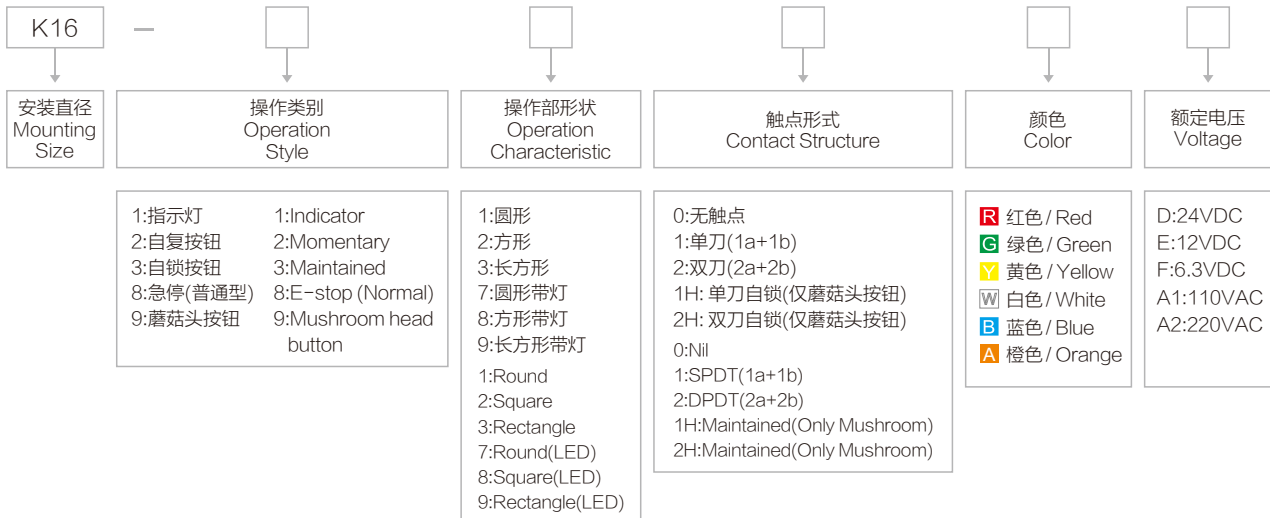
K16 —

安装直径
Mounting
Size

操作类别
Operation
Style

操作部形状
Operation
Characteristic

触点形式
Contact Structure

颜色
Color

额定电压
Voltage

1:指示灯
2:自复按钮
3:自锁按钮
8:急停(普通型)
9:蘑菇头按钮

1:Indicator
2:Momentary
3:Maintained
8:E-stop (Normal)
9:Mushroom head button

1:圆形
2:方形
3:长方形
7:圆形带灯
8:方形带灯
9:长方形带灯
1:Round
2:Square
3:Rectangle
7:Round(LED)
8:Square(LED)
9:Rectangle(LED)

0:无触点
1:单刀(1a+1b)
2:双刀(2a+2b)
1H: 单刀自锁(仅蘑菇头按钮)
2H: 双刀自锁(仅蘑菇头按钮)
0:Nil
1:SPDT(1a+1b)
2:DPDT(2a+2b)
1H:Maintained(Only Mushroom)
2H:Maintained(Only Mushroom)

R 红色 / Red
G 绿色 / Green
Y 黄色 / Yellow
W 白色 / White
B 蓝色 / Blue
A 橙色 / Orange

D:24VDC
E:12VDC
F:6.3VDC
A1:110VAC
A2:220VAC